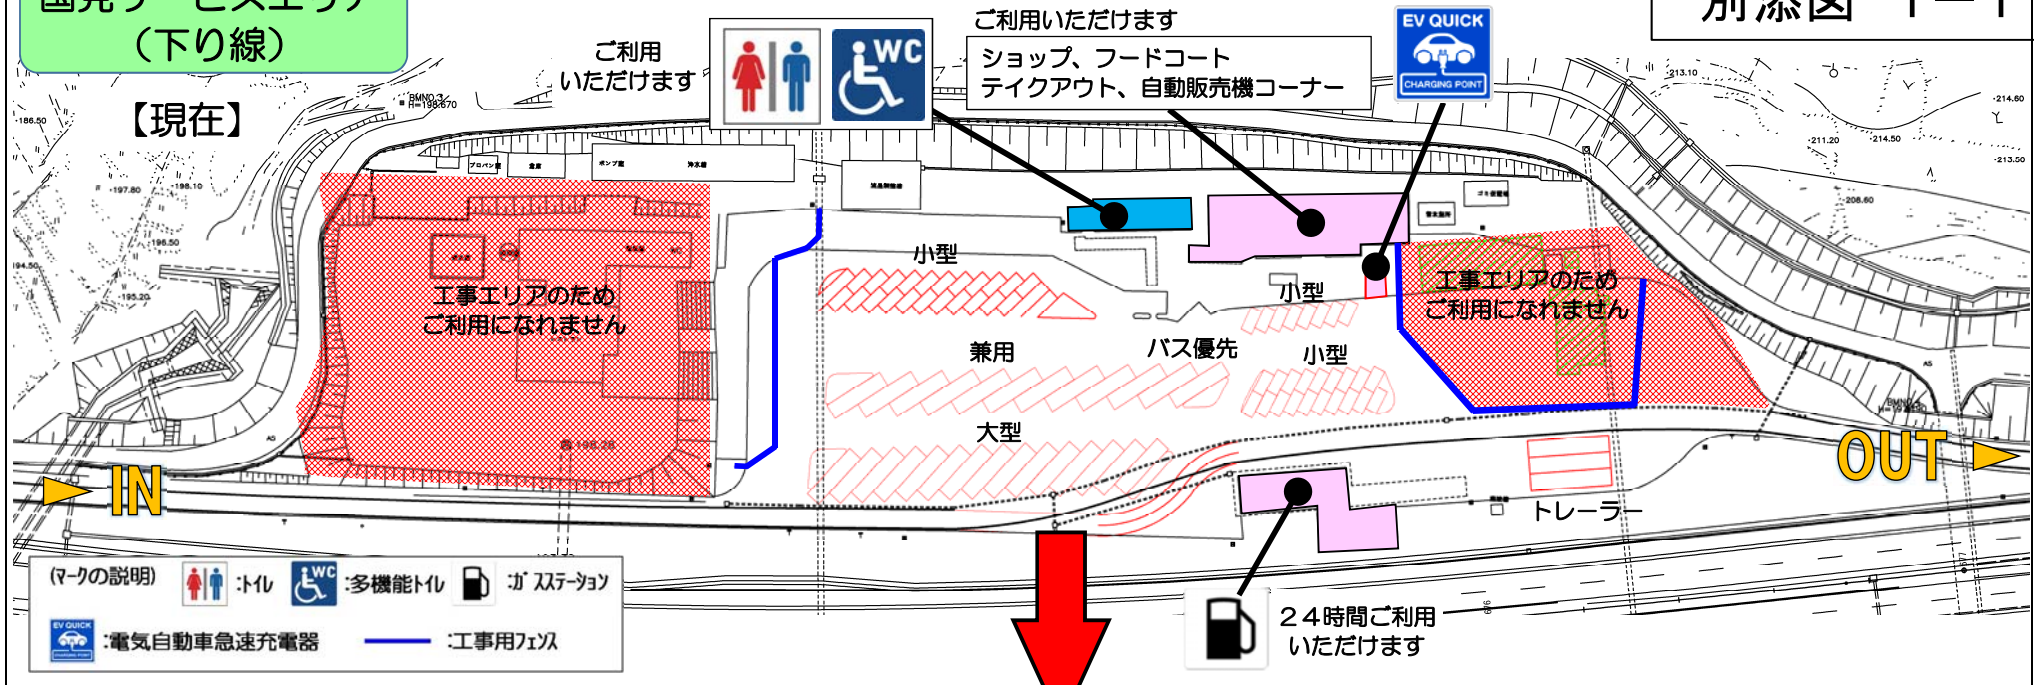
(下り線)

別添図

【現在】

ご利用いただけます

WC

ご利用いただけます

ショップ、フードコート
テイクアウト、自動販売機コーナー

EV QUICK
CHARGING POINT

工事エリアのため
ご利用になれません

小型

小型

工事エリアのため
ご利用になれません

兼用

バス優先

小型

大型

IN

OUT

トレーラー

(マークの説明) :トイレ WC :多機能トイレ :ガスステーション
EV QUICK :電気自動車急速充電器 :工事用フェンス

24時間ご利用
いただけます